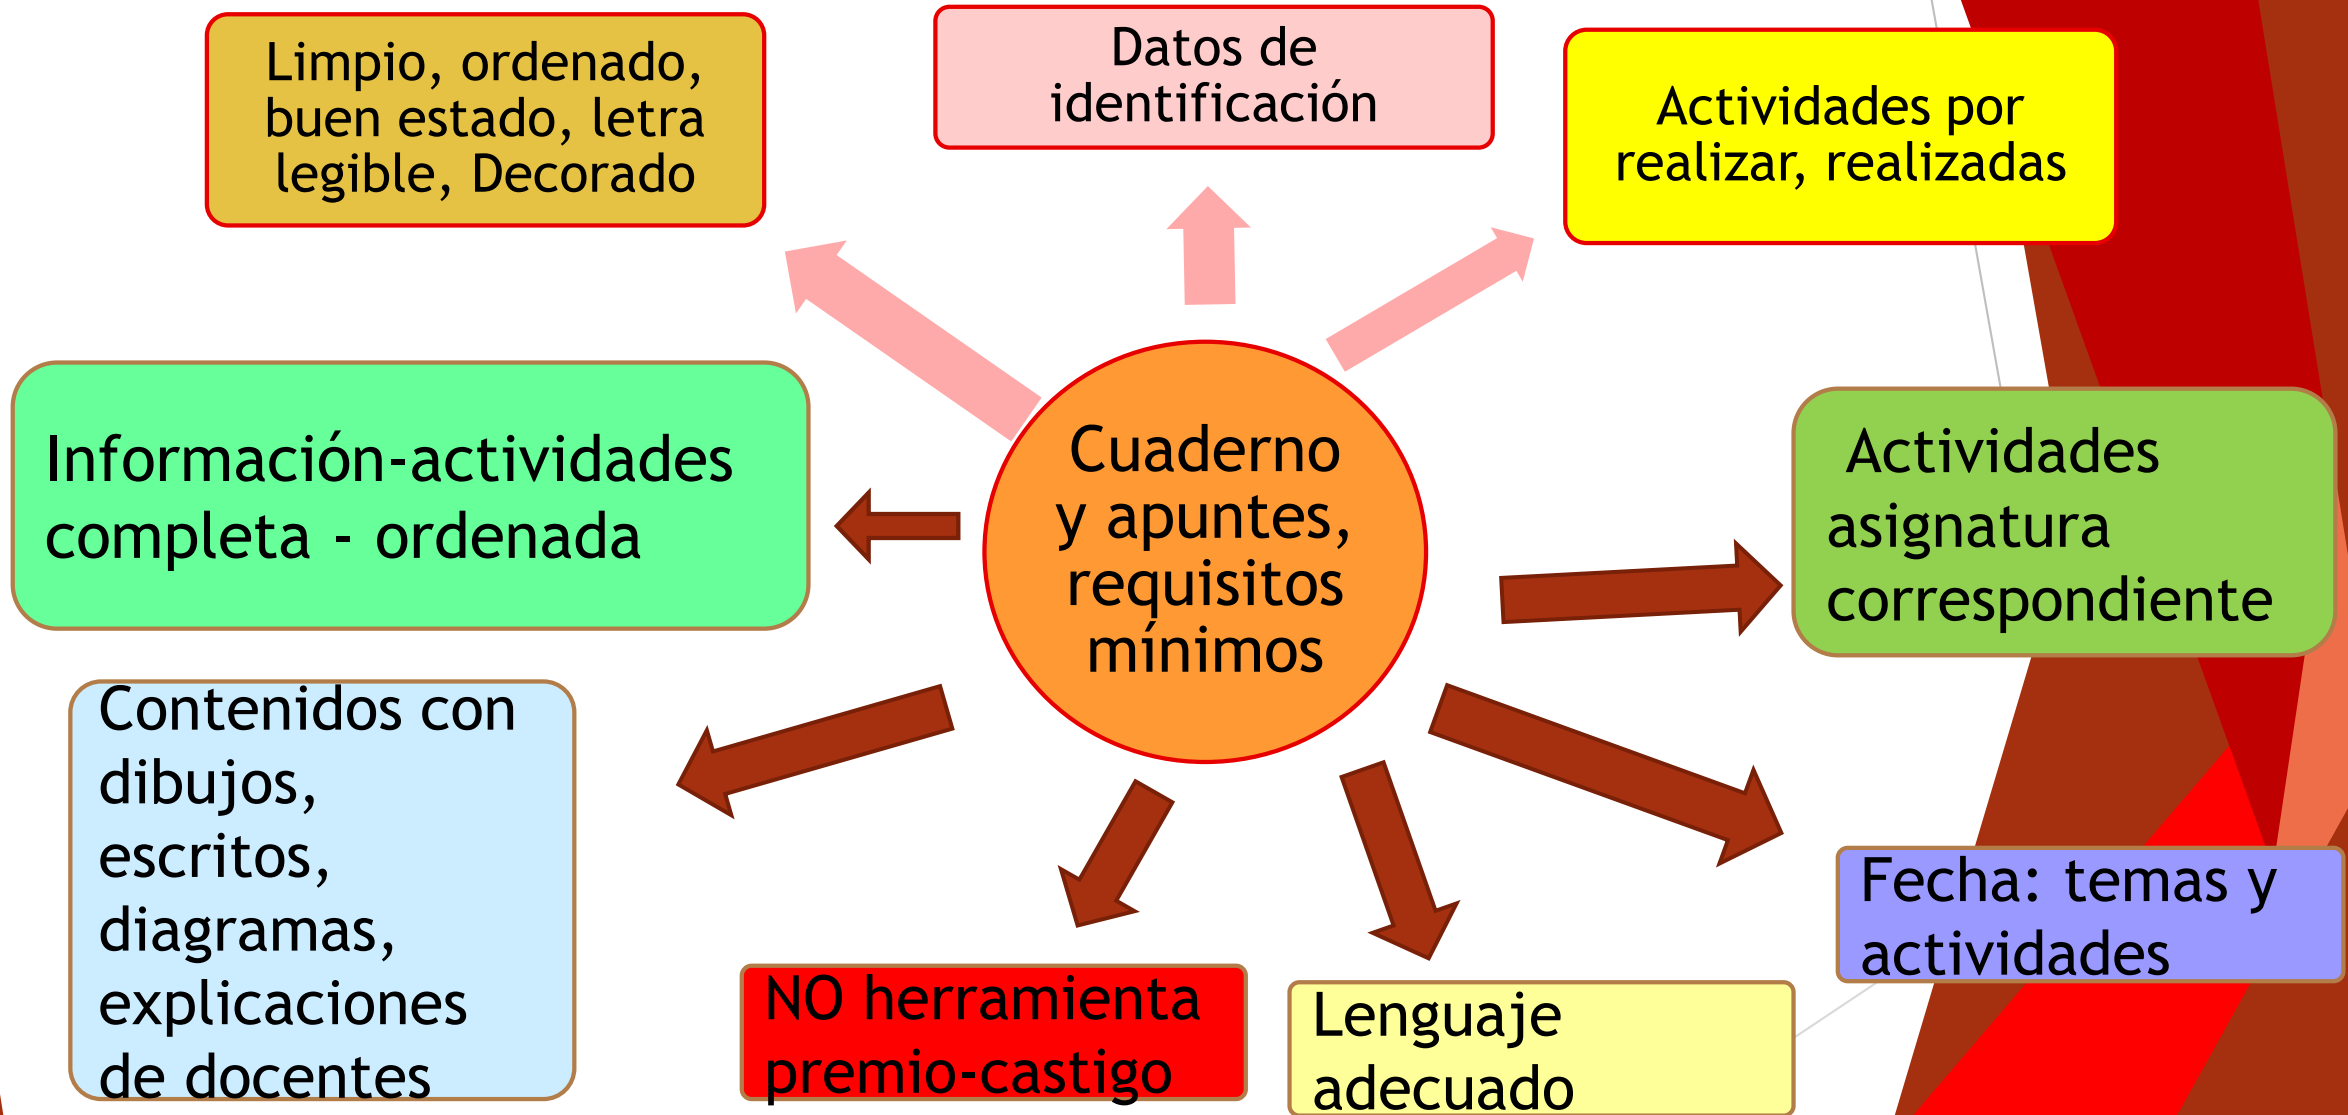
Limpio, ordenado, buen estado, letra legible, Decorado

Datos de identificación

Actividades por realizar, realizadas

Información-actividades completa - ordenada

Cuaderno y apuntes, requisitos mínimos

Actividades asignatura correspondiente

Contenidos con dibujos, escritos, diagramas, explicaciones de docentes

NO herramienta premio-castigo

Lenguaje adecuado

Fecha: temas y actividades